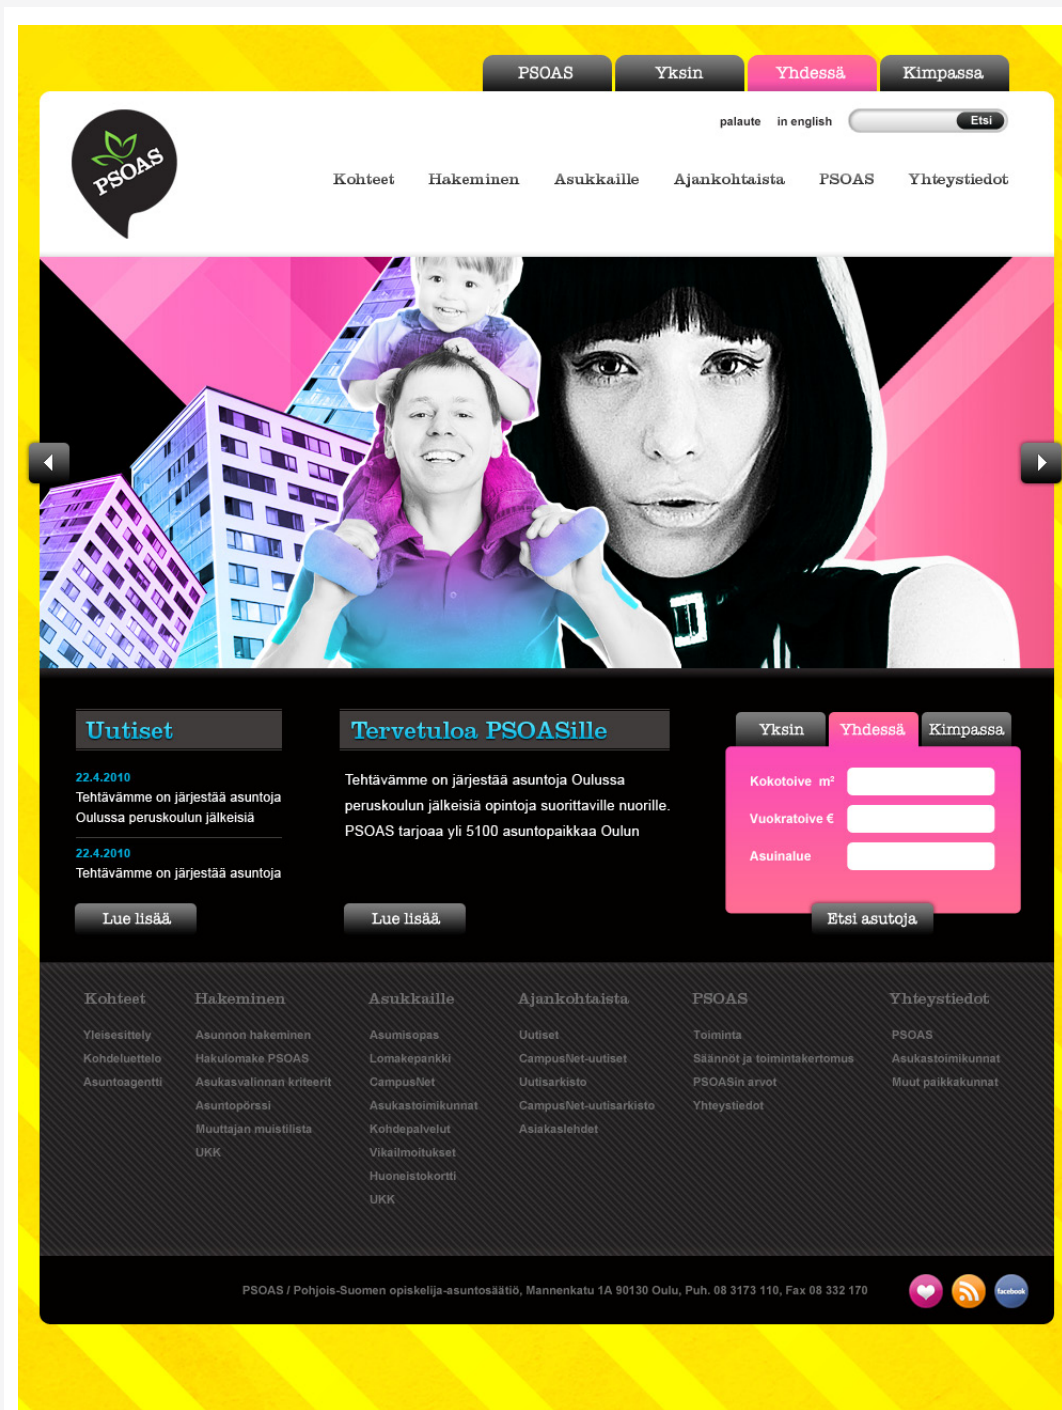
PSOAS Yksin Yhdessä Kimpassa

palaute in english Etsi

PSOAS

Kohteet Hakeminen Asukkaille Ajankohtaista PSOAS Yhteystiedot

Uutiset

22.4.2010
Tehtävämme on järjestää asuntoja Oulussa peruskoulun jälkeisiä

22.4.2010
Tehtävämme on järjestää asuntoja

Lue lisää

Tervetuloa PSOASille

Tehtävämme on järjestää asuntoja Oulussa peruskoulun jälkeisiä opintoja suorittaville nuorille. PSOAS tarjoaa yli 5100 asuntopaikkaa Oulun

Lue lisää

Yksin Yhdessä Kimpassa

Kokotoive m²
Vuokratoive €
Asuinalue

Etsi asutoja

Kohteet
Yleisesittely
Kohdeluettelo
Asuntoagentti

Hakeminen
Asunnon hakeminen
Hakulomake PSOAS
Asukasvalinnan kriteerit
Asuntopörssi
Muuttajan muistilista
UKK

Asukkaille
Asumisopas
Lomakepankki
CampusNet
Asukastoimikunnat
Kohdepalvelut
Vikailmoitukset
Huoneistokortti
UKK

Ajankohtaista
Uutiset
CampusNet-uutiset
Uutisarkisto
CampusNet-uutisarkisto
Asiakaslehdet

PSOAS
Toiminta
Säännöt ja toimintakertomus
PSOASin arvot
Yhteystiedot

Yhteystiedot
PSOAS
Asukastoimikunnat
Muut paikkakunnat

PSOAS / Pohjois-Suomen opiskelija-asuntosäätiö, Mannenkatu 1A 90130 Oulu, Puh. 08 3173 110, Fax 08 332 170

facebook